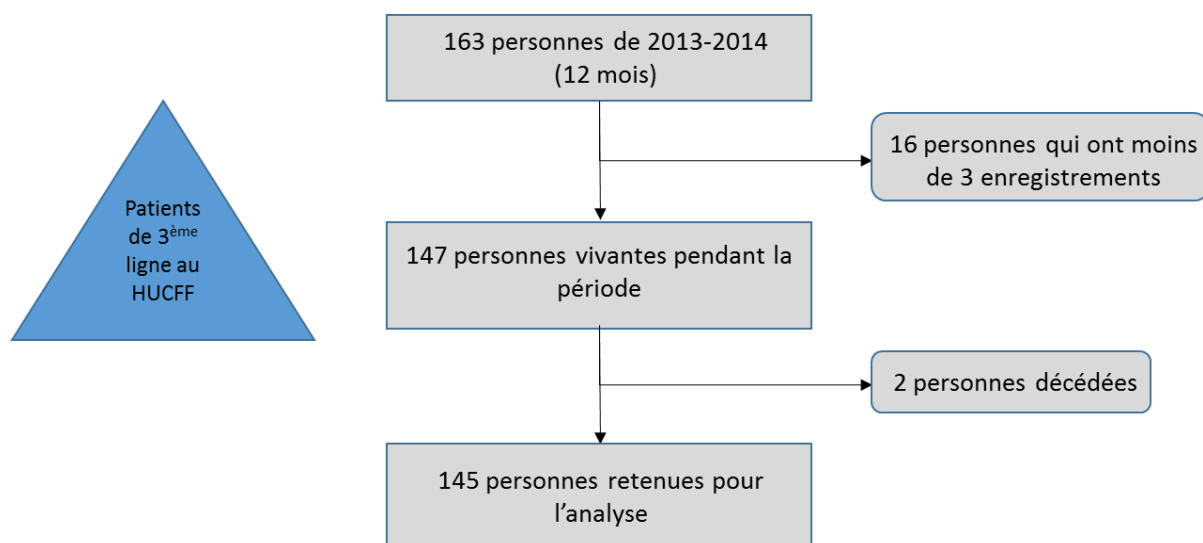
Patients de 3$^{ème}$ ligne au HUCFF

163 personnes de 2013-2014 (12 mois)

16 personnes qui ont moins de 3 enregistrements

147 personnes vivantes pendant la période

2 personnes décédées

145 personnes retenues pour l'analyse